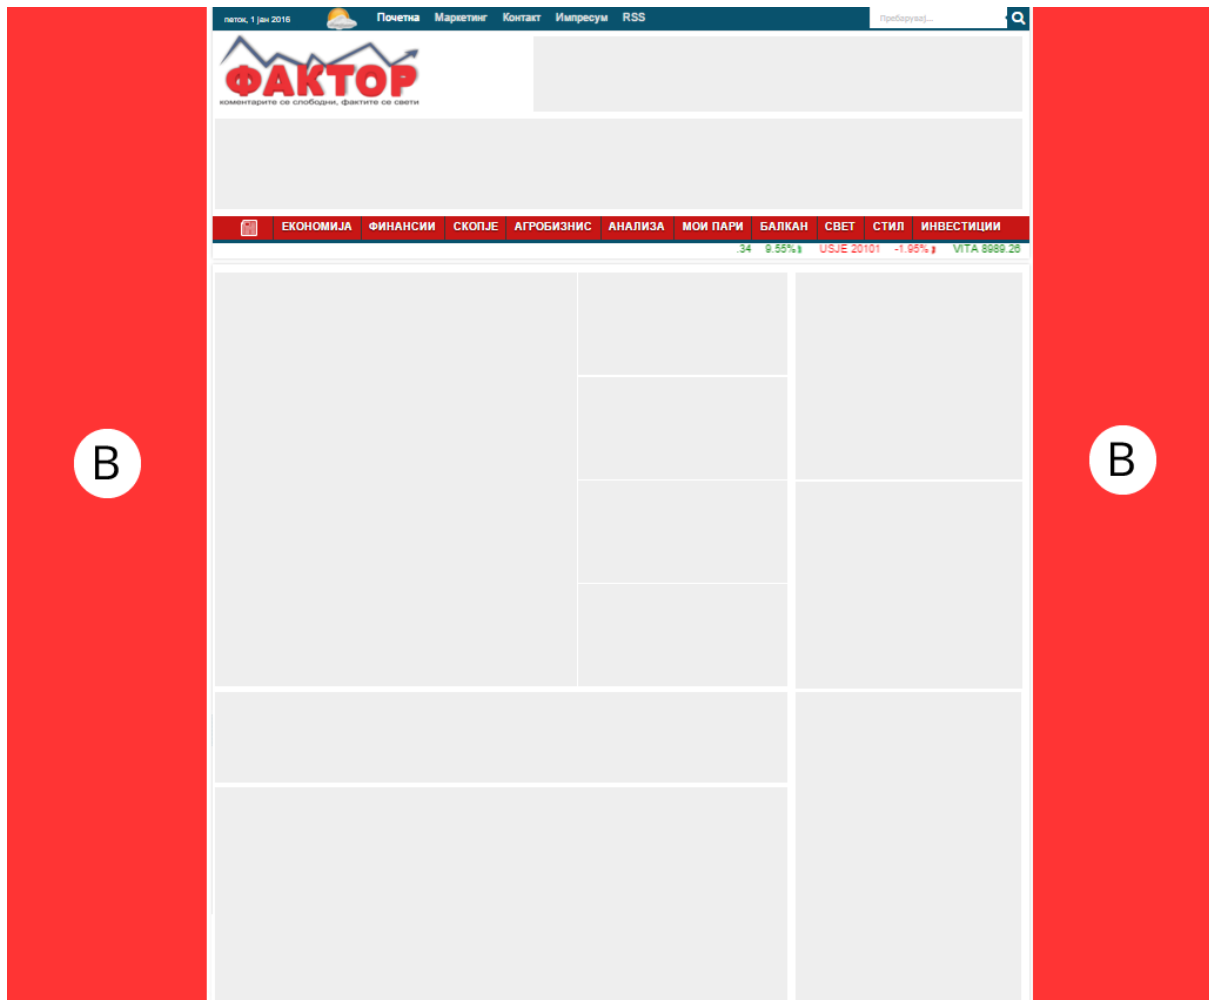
B

петок, 1 јан 2016 Почетна Маркетинг Контакт Импресум RSS Пребарувај...

ФАКТОР
коментарите се слободни, фактите се свети

ЕКОНОМИЈА ФИНАНСИИ СКОПЈЕ АГРОБИЗНИС АНАЛИЗА МОИ ПАРИ БАЛКАН СВЕТ СТИЛ ИНВЕСТИЦИИ

.34 9.55% USJE 20101 -1.95% VITA 8989.26

B